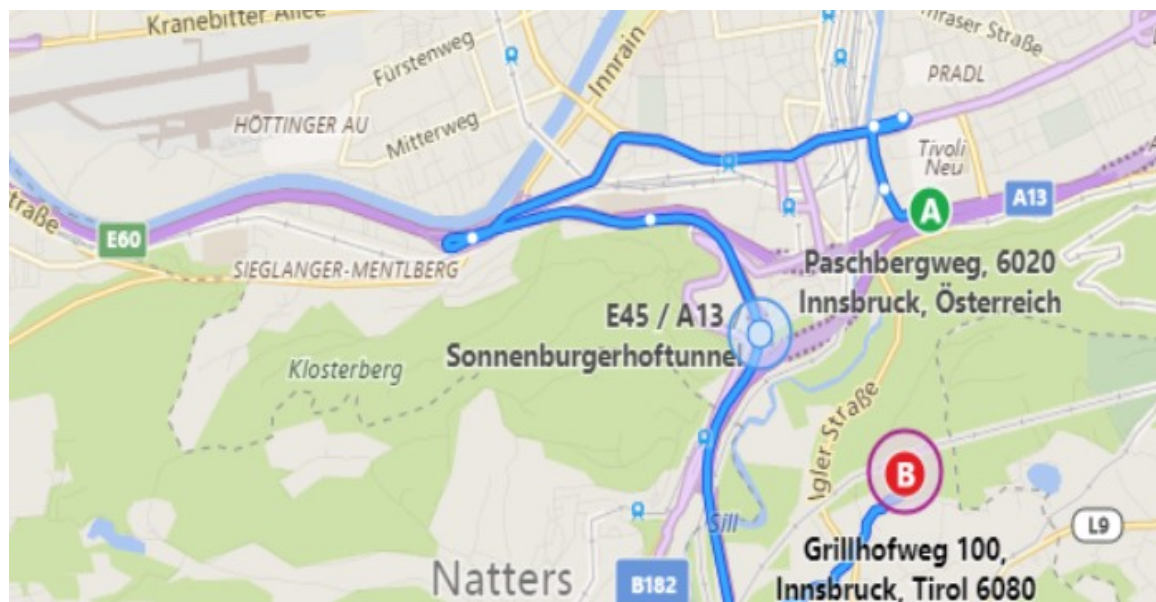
Kranebitter Allee

Fürstenweg

Innrain

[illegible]raser Straße

PRADL

HÖTTINGER AU

Mitterweg

Tivoli Neu

traße

E60

A13

A

SIEGLANGER-MENTLBERG

Paschbergweg, 6020 Innsbruck, Österreich

E45 / A13

Sonnenburgerhoftunnel

Klosterberg

Igler Straße

B

Sill

L9

Grillhofweg 100, Innsbruck, Tirol 6080

Natters

B182